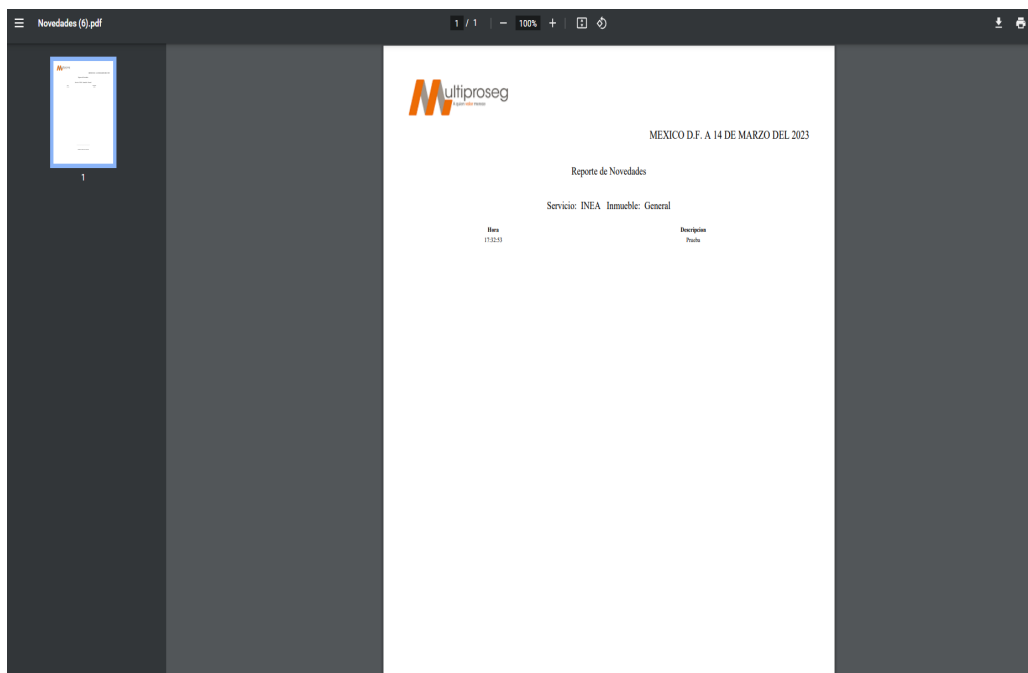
Novedades (6).pdf

1 / 1 | — 100% +

1

Multiproseg
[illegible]

MEXICO D.F. A 14 DE MARZO DEL 2023

Reporte de Novedades

Servicio: INEA Inmueble: General

| Hora | Descripcion |
|---|---|
| 17:32:53 | Prueba |